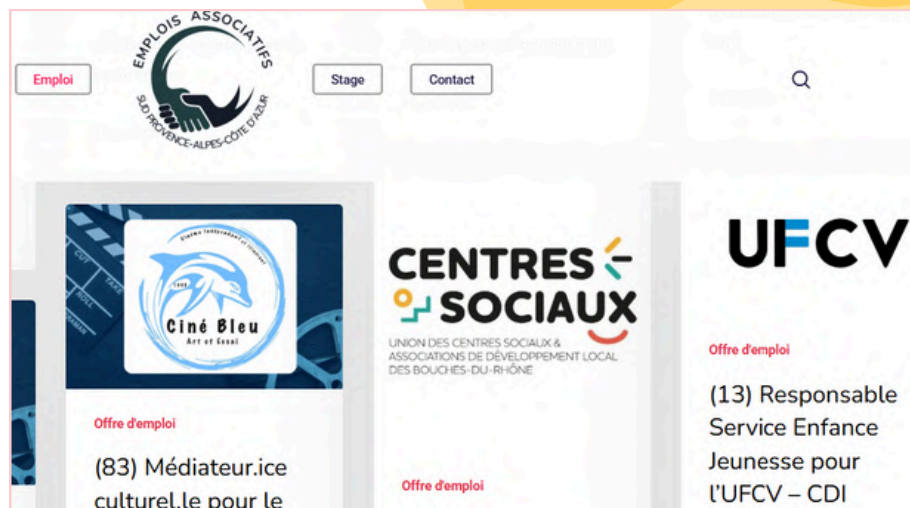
Emploi

EMPLOIS ASSOCIATIFS
SUD PROVENCE-ALPES-CÔTE D'AZUR

Stage

Contact

Ciné Bleu
Art et Essai

Offre d'emploi

(83) Médiateur.ice culturel.le pour le

CENTRES SOCIAUX
UNION DES CENTRES SOCIAUX & ASSOCIATIONS DE DÉVELOPPEMENT LOCAL DES BOUCHES-DU-RHÔNE

Offre d'emploi

UFCV

Offre d'emploi

(13) Responsable Service Enfance Jeunesse pour l'UFCV – CDI